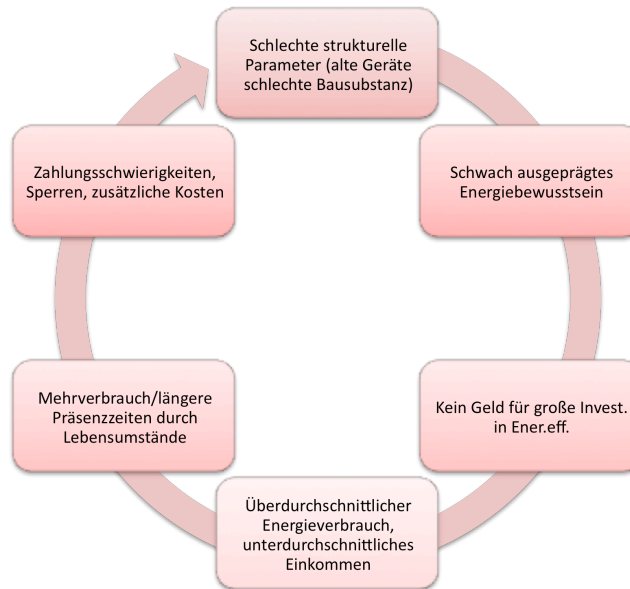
Schlechte strukturelle Parameter (alte Geräte schlechte Bausubstanz)

Schwach ausgeprägtes Energiebewusstsein

Kein Geld für große Invest. in Ener.eff.

Überdurchschnittlicher Energieverbrauch, unterdurchschnittliches Einkommen

Mehrverbrauch/längere Präsenzzeiten durch Lebensumstände

Zahlungsschwierigkeiten, Sperren, zusätzliche Kosten